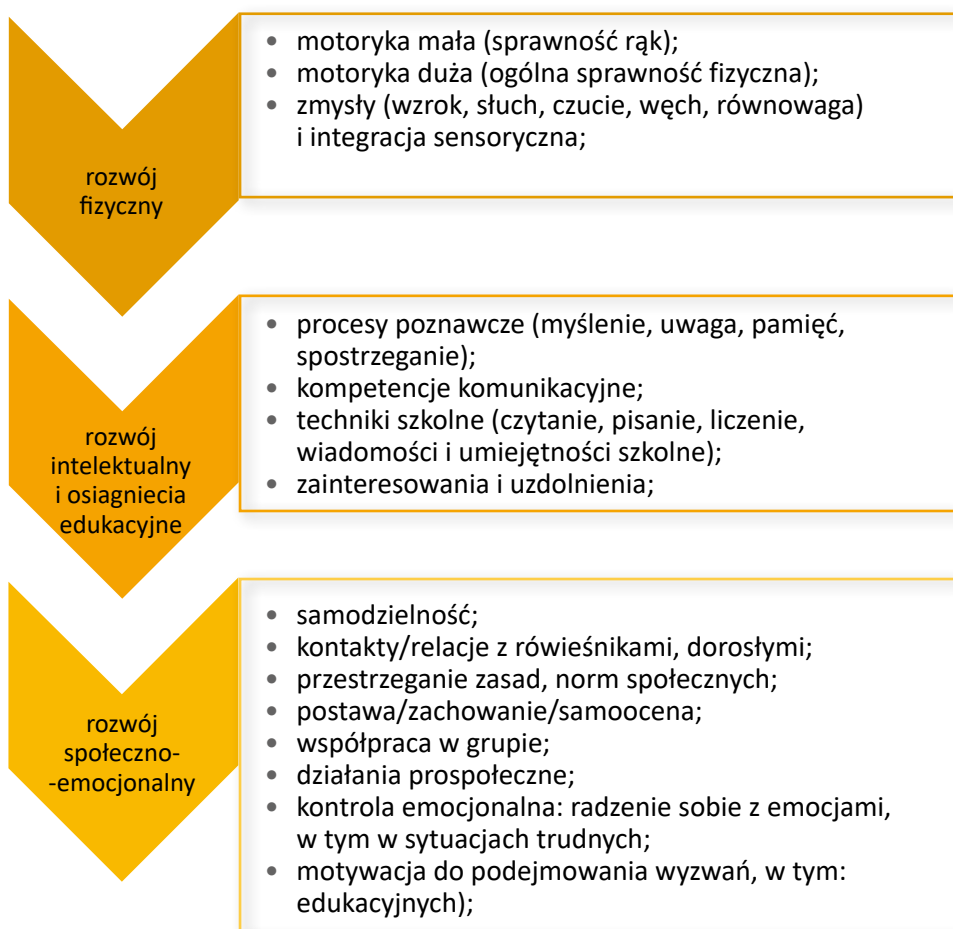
rozwój fizyczny

- motoryka mała (sprawność rąk);
- motoryka duża (ogólna sprawność fizyczna);
- zmysły (wzrok, słuch, czucie, węch, równowaga) i integracja sensoryczna;

rozwój intelektualny i osiagniecia edukacyjne

- procesy poznawcze (myślenie, uwaga, pamięć, spostrzeganie);
- kompetencje komunikacyjne;
- techniki szkolne (czytanie, pisanie, liczenie, wiadomości i umiejętności szkolne);
- zainteresowania i uzdolnienia;

rozwój społeczno--emocjonalny

- samodzielność;
- kontakty/relacje z rówieśnikami, dorosłymi;
- przestrzeganie zasad, norm społecznych;
- postawa/zachowanie/samoocena;
- współpraca w grupie;
- działania prospołeczne;
- kontrola emocjonalna: radzenie sobie z emocjami, w tym w sytuacjach trudnych;
- motywacja do podejmowania wyzwań, w tym: edukacyjnych);